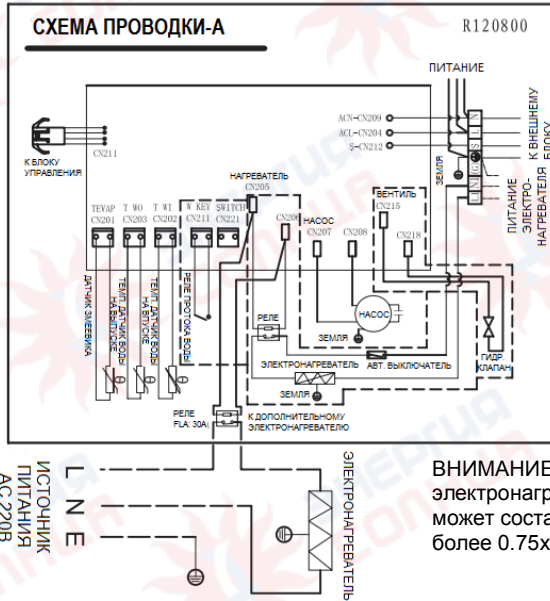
СХЕМА ПРОВОДКИ-А

R120800

ПИТАНИЕ

К ВНЕШНЕМУ БЛОКУ

ACN-CN209
ACL-CN204
S-CN212

К БЛОКУ УПРАВЛЕНИЯ

CN211

ЗЕМЛЯ

ПИТАНИЕ ЭЛЕКТРО-НАГРЕВАТЕЛЯ

НАГРЕВАТЕЛЬ
CN205

ВЕНТИЛЬ
CN215

TEVAP CN201
T WO CN203
T WI CN202
W KEY CN211
SWITCH CN221
CN206
НАСОС CN207
CN208
CN218

ДАТЧИК ЗМЕЕВИКА
ТЕМП. ДАТЧИК ВОДЫ НА ВЫХОДЕ
ТЕМП. ДАТЧИК ВОДЫ НА ВХОДЕ
РЕЛЕ ПРОТОКА ВОДЫ

РЕЛЕ

НАСОС

ЗЕМЛЯ

ЭЛЕКТРОНАГРЕВАТЕЛЬ
АВТ. ВЫКЛЮЧАТЕЛЬ

ГИДР КЛАПАН

ЗЕМЛЯ

РЕЛЕ
FLA: 30A

К ДОПОЛНИТЕЛЬНОМУ ЭЛЕКТРОНАГРЕВАТЕЛЮ

ИСТОЧНИК ПИТАНИЯ AC220В

L
N
E

ЭЛЕКТРОНАГРЕВАТЕЛЬ

ВНИМАНИЕ
электронагр
может соста
более 0.75х